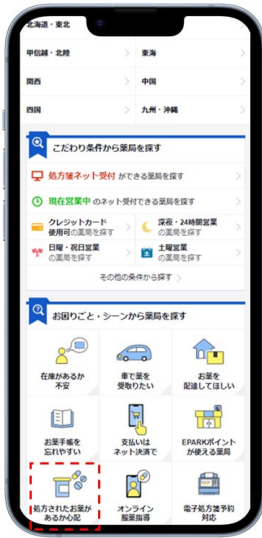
北海道・東北

甲信越・北陸

東海

関西

中国

四国

九州・沖縄

こだわり条件から薬局を探す

処方箋ネット受付 ができる薬局を探す

現在営業中 のネット受付できる薬局を探す

クレジットカード使用可の薬局を探す

深夜・24時間営業の薬局を探す

日曜・祝日営業の薬局を探す

土曜営業の薬局を探す

その他の条件から探す

お困りごと・シーンから薬局を探す

在庫があるか不安

車で薬を受取りたい

お薬を配送してほしい

お薬手帳を忘れやすい

支払いはネット決済で

EPARKポイントが使える薬局

処方されたお薬があるか心配

オンライン服薬指導

電子処方箋予約対応